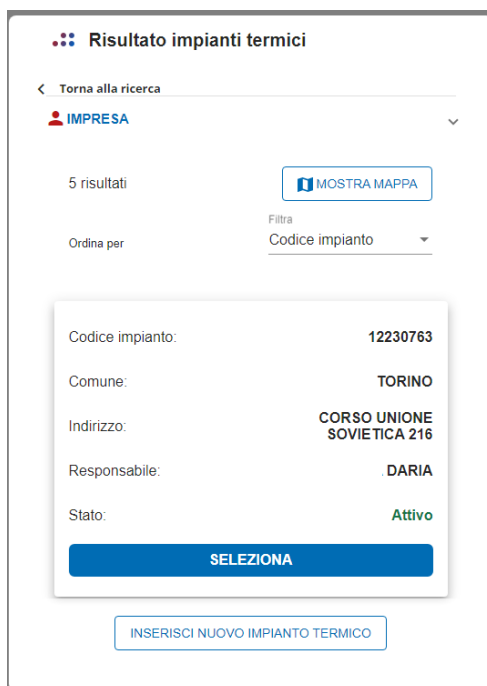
Risultato impianti termici

Torna alla ricerca

IMPRESA

5 risultati

MOSTRA MAPPA

Ordina per

Filtra
Codice impianto

| | |
|---|---|
| Codice impianto: | 12230763 |
| Comune: | TORINO |
| Indirizzo: | CORSO UNIONE SOVIETICA 216 |
| Responsabile: | . DARIA |
| Stato: | Attivo |

SELEZIONA

INSERISCI NUOVO IMPIANTO TERMICO